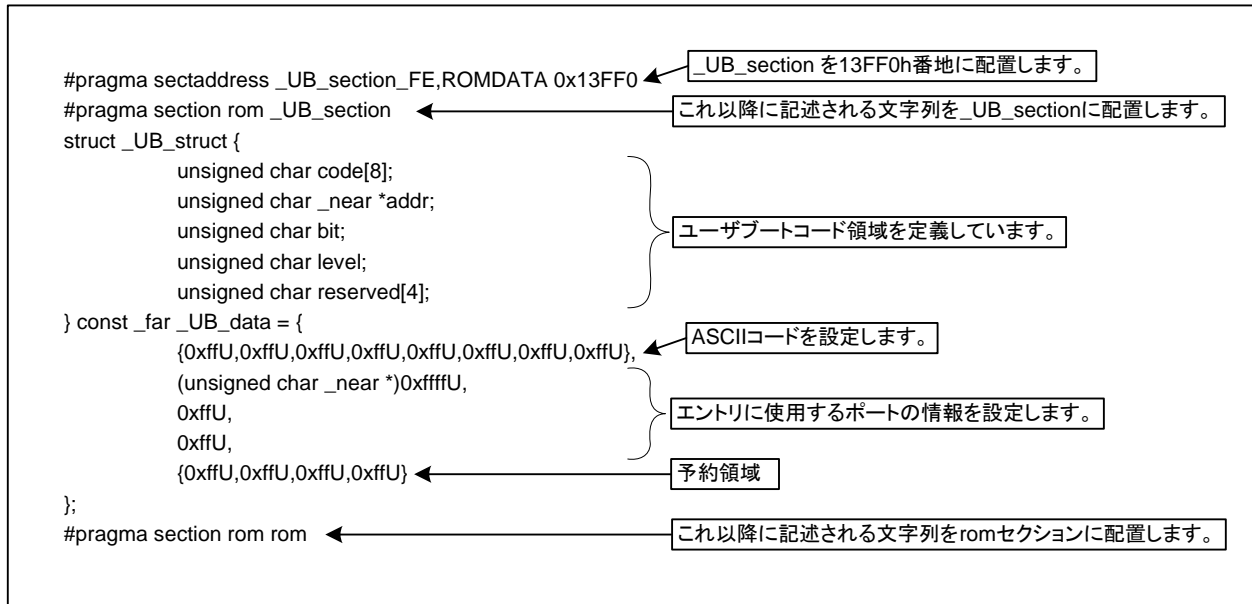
#pragma sectaddress _UB_section_FE,ROMDATA 0x13FF0

_UB_section を13FF0h番地に配置します。

#pragma section rom _UB_section

これ以降に記述される文字列を_UB_sectionに配置します。

struct _UB_struct {
unsigned char code[8];
unsigned char _near *addr;
unsigned char bit;
unsigned char level;
unsigned char reserved[4];

ユーザブートコード領域を定義しています。

} const _far _UB_data = {
{0xffU,0xffU,0xffU,0xffU,0xffU,0xffU,0xffU,0xffU},

ASCIIコードを設定します。

(unsigned char _near *)0xffffU,
0xffU,
0xffU,

エントリに使用するポートの情報を設定します。

{0xffU,0xffU,0xffU,0xffU}

予約領域

};
#pragma section rom rom

これ以降に記述される文字列をromセクションに配置します。